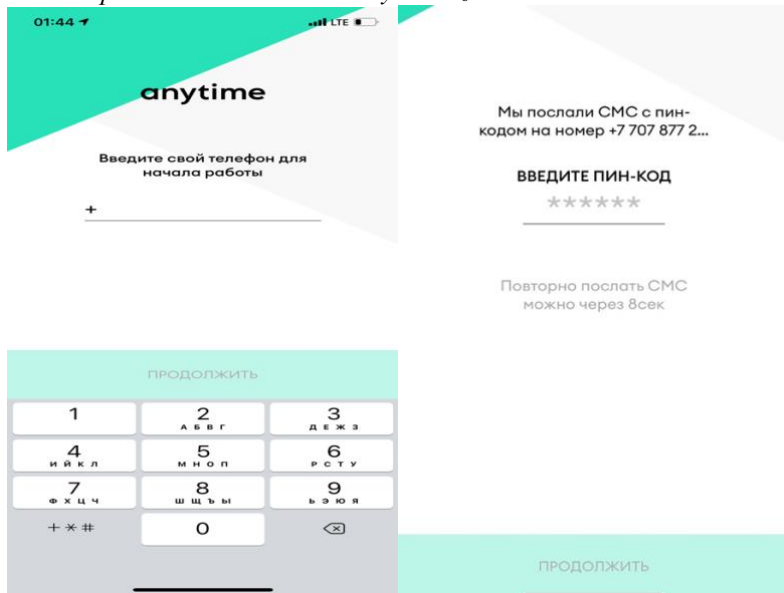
01:44 LTE

anytime

Введите свой телефон для начала работы

+

ПРОДОЛЖИТЬ

1
2 АБВГ
3 ДЕЖЗ
4 ИЙКЛ
5 МНОП
6 РСТУ
7 ФХЦЧ
8 ШЩЪЫ
9 ЬЭЮЯ
+ * #
0

Мы послали СМС с пин-кодом на номер +7 707 877 2...

ВВЕДИТЕ ПИН-КОД

******

Повторно послать СМС можно через 8сек

ПРОДОЛЖИТЬ